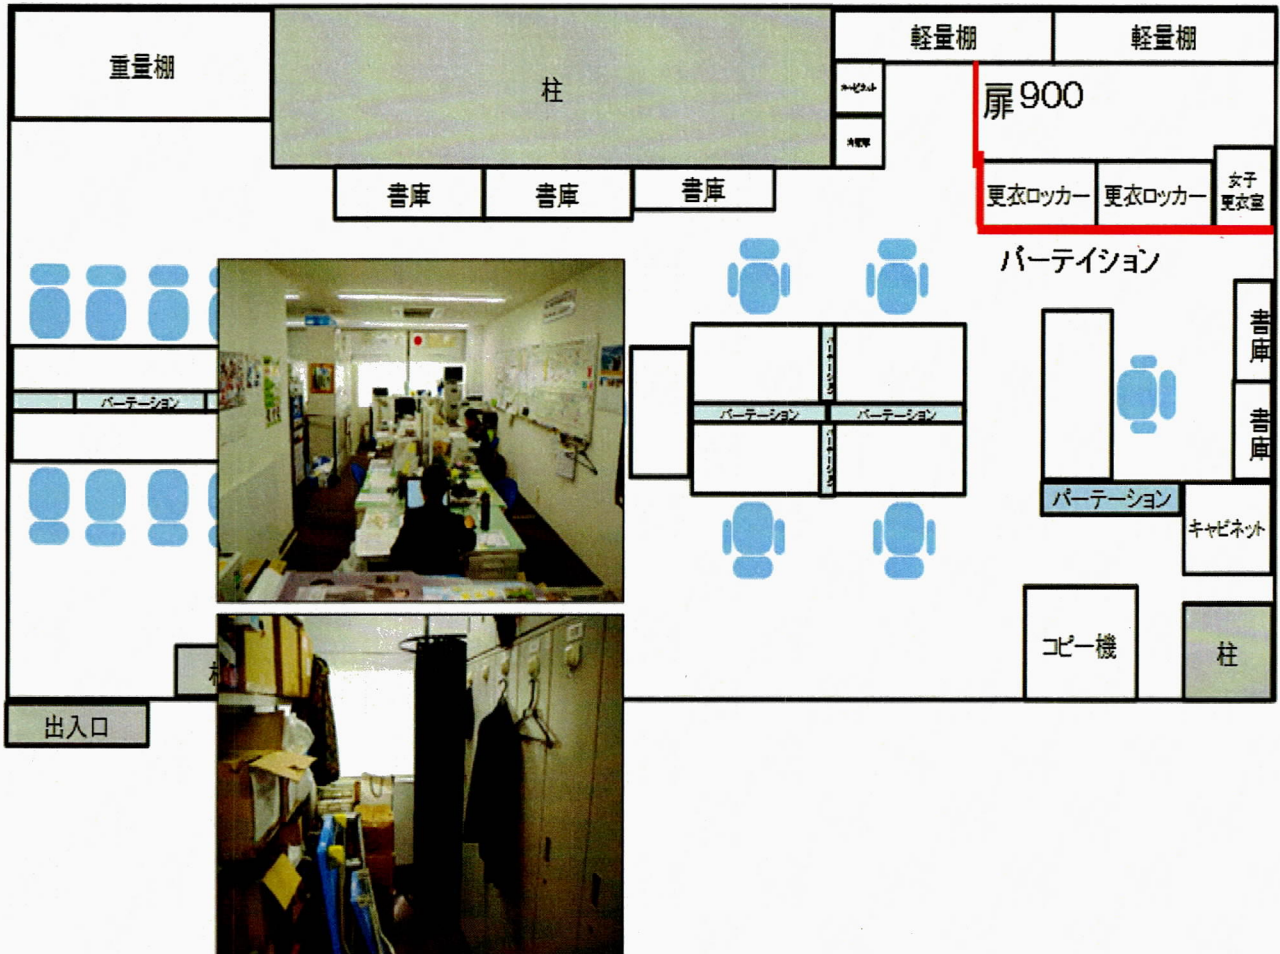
重量棚

柱

軽量棚

軽量棚

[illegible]

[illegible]

扉900

書庫

書庫

書庫

更衣ロッカー

更衣ロッカー

女子更衣室

パーテイション

パーテーション

パーテーション

パーテーション

パーテーション

パーテーション

書庫

書庫

パーテーション

キャビネット

コピー機

柱

柱

出入口